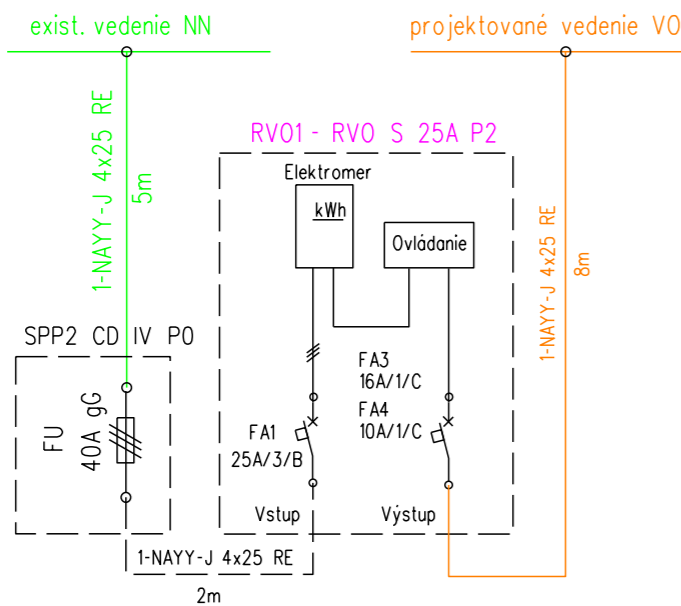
exist. vedenie NN

projektované vedenie VO

1-NAYY-J 4x25 RE
5m

RVO1 - RVO S 25A P2

Elektromer
kWh

Ovládanie

1-NAYY-J 4x25 RE
8m

SPP2 CD IV PO

FU
40A gG

FA3
16A/1/C
FA4
10A/1/C

FA1
25A/3/B

Vstup

Výstup

1-NAYY-J 4x25 RE
2m